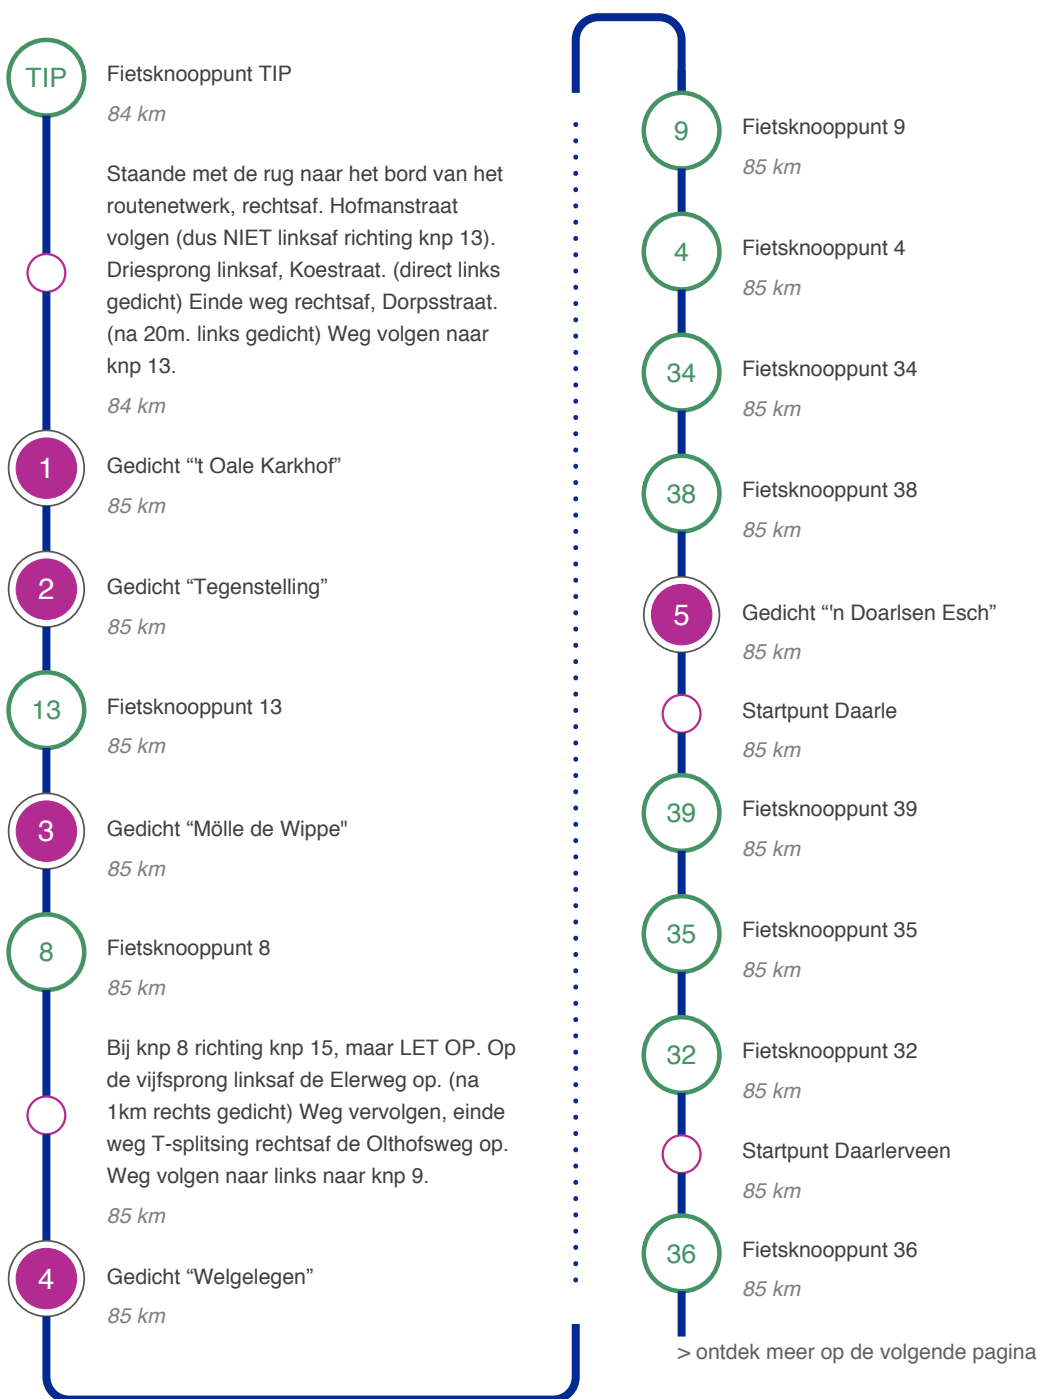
TIP
Fietsknooppunt TIP
84 km

Staande met de rug naar het bord van het routenetwerk, rechtsaf. Hofmanstraat volgen (dus NIET linksaf richting knp 13). Driesprong linksaf, Koestraat. (direct links gedicht) Einde weg rechtsaf, Dorpsstraat. (na 20m. links gedicht) Weg volgen naar knp 13.
84 km

1
Gedicht “'t Oale Karkhof”
85 km

2
Gedicht “Tegenstelling”
85 km

13
Fietsknooppunt 13
85 km

3
Gedicht “Mölle de Wippe"
85 km

8
Fietsknooppunt 8
85 km

Bij knp 8 richting knp 15, maar LET OP. Op de vijfsprong linksaf de Elerweg op. (na 1km rechts gedicht) Weg vervolgen, einde weg T-splitsing rechtsaf de Olthofsweg op. Weg volgen naar links naar knp 9.
85 km

4
Gedicht “Welgelegen”
85 km

9
Fietsknooppunt 9
85 km

4
Fietsknooppunt 4
85 km

34
Fietsknooppunt 34
85 km

38
Fietsknooppunt 38
85 km

5
Gedicht “'n Doarlsen Esch”
85 km

Startpunt Daarle
85 km

39
Fietsknooppunt 39
85 km

35
Fietsknooppunt 35
85 km

32
Fietsknooppunt 32
85 km

Startpunt Daarlerveen
85 km

36
Fietsknooppunt 36
85 km

> ontdek meer op de volgende pagina